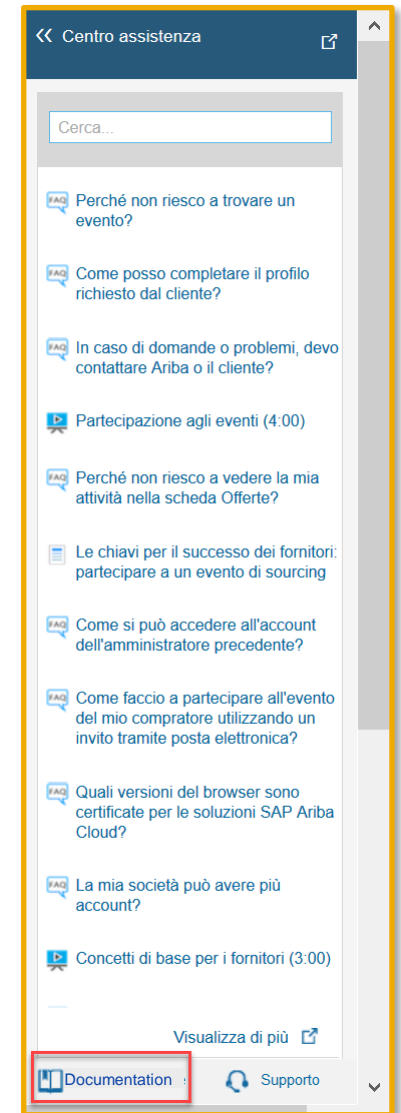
« Centro assistenza

Cerca...

FAQ Perché non riesco a trovare un evento?

FAQ Come posso completare il profilo richiesto dal cliente?

FAQ In caso di domande o problemi, devo contattare Ariba o il cliente?

Partecipazione agli eventi (4:00)

FAQ Perché non riesco a vedere la mia attività nella scheda Offerte?

Le chiavi per il successo dei fornitori: partecipare a un evento di sourcing

FAQ Come si può accedere all'account dell'amministratore precedente?

FAQ Come faccio a partecipare all'evento del mio compratore utilizzando un invito tramite posta elettronica?

FAQ Quali versioni del browser sono certificate per le soluzioni SAP Ariba Cloud?

FAQ La mia società può avere più account?

Concetti di base per i fornitori (3:00)

Visualizza di più

Documentation

Supporto